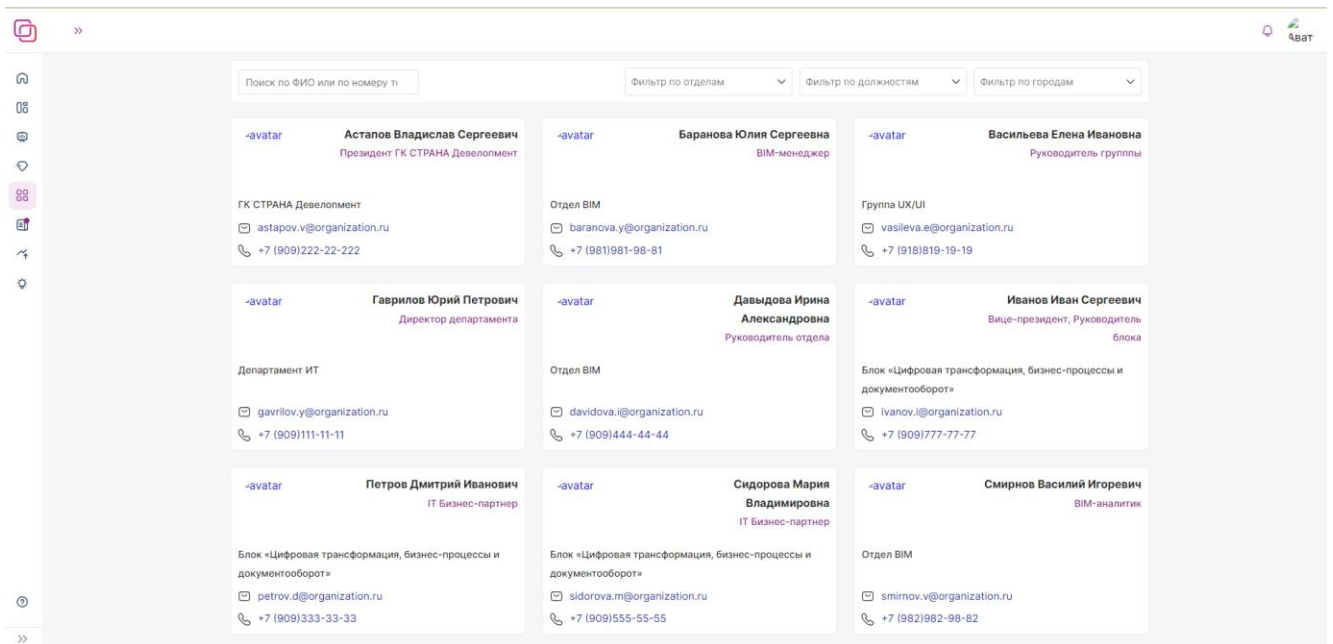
»

Ават

Поиск по ФИО или по номеру т

Фильтр по отделам

Фильтр по должностям

Фильтр по городам

avatar
Астапов Владислав Сергеевич
Президент ГК СТРАНА Девелопмент
ГК СТРАНА Девелопмент
astapov.v@organization.ru
+7 (909)222-22-222

avatar
Баранова Юлия Сергеевна
BIM-менеджер
Отдел BIM
baranova.y@organization.ru
+7 (981)981-98-81

avatar
Васильева Елена Ивановна
Руководитель грулпы
Группа UX/UI
vasileva.e@organization.ru
+7 (918)819-19-19

avatar
Гаврилов Юрий Петрович
Директор департамента
Департамент ИТ
gavrilov.y@organization.ru
+7 (909)111-11-11

avatar
Давыдова Ирина Александровна
Руководитель отдела
Отдел BIM
davidova.i@organization.ru
+7 (909)444-44-44

avatar
Иванов Иван Сергеевич
Вице-президент, Руководитель блока
Блок «Цифровая трансформация, бизнес-процессы и документооборот»
ivanov.i@organization.ru
+7 (909)777-77-77

avatar
Петров Дмитрий Иванович
IT Бизнес-партнер
Блок «Цифровая трансформация, бизнес-процессы и документооборот»
petrov.d@organization.ru
+7 (909)333-33-33

avatar
Сидорова Мария Владимировна
IT Бизнес-партнер
Блок «Цифровая трансформация, бизнес-процессы и документооборот»
sidorova.m@organization.ru
+7 (909)555-55-55

avatar
Смирнов Василий Игоревич
BIM-аналитик
Отдел BIM
smirnov.v@organization.ru
+7 (982)982-98-82

»